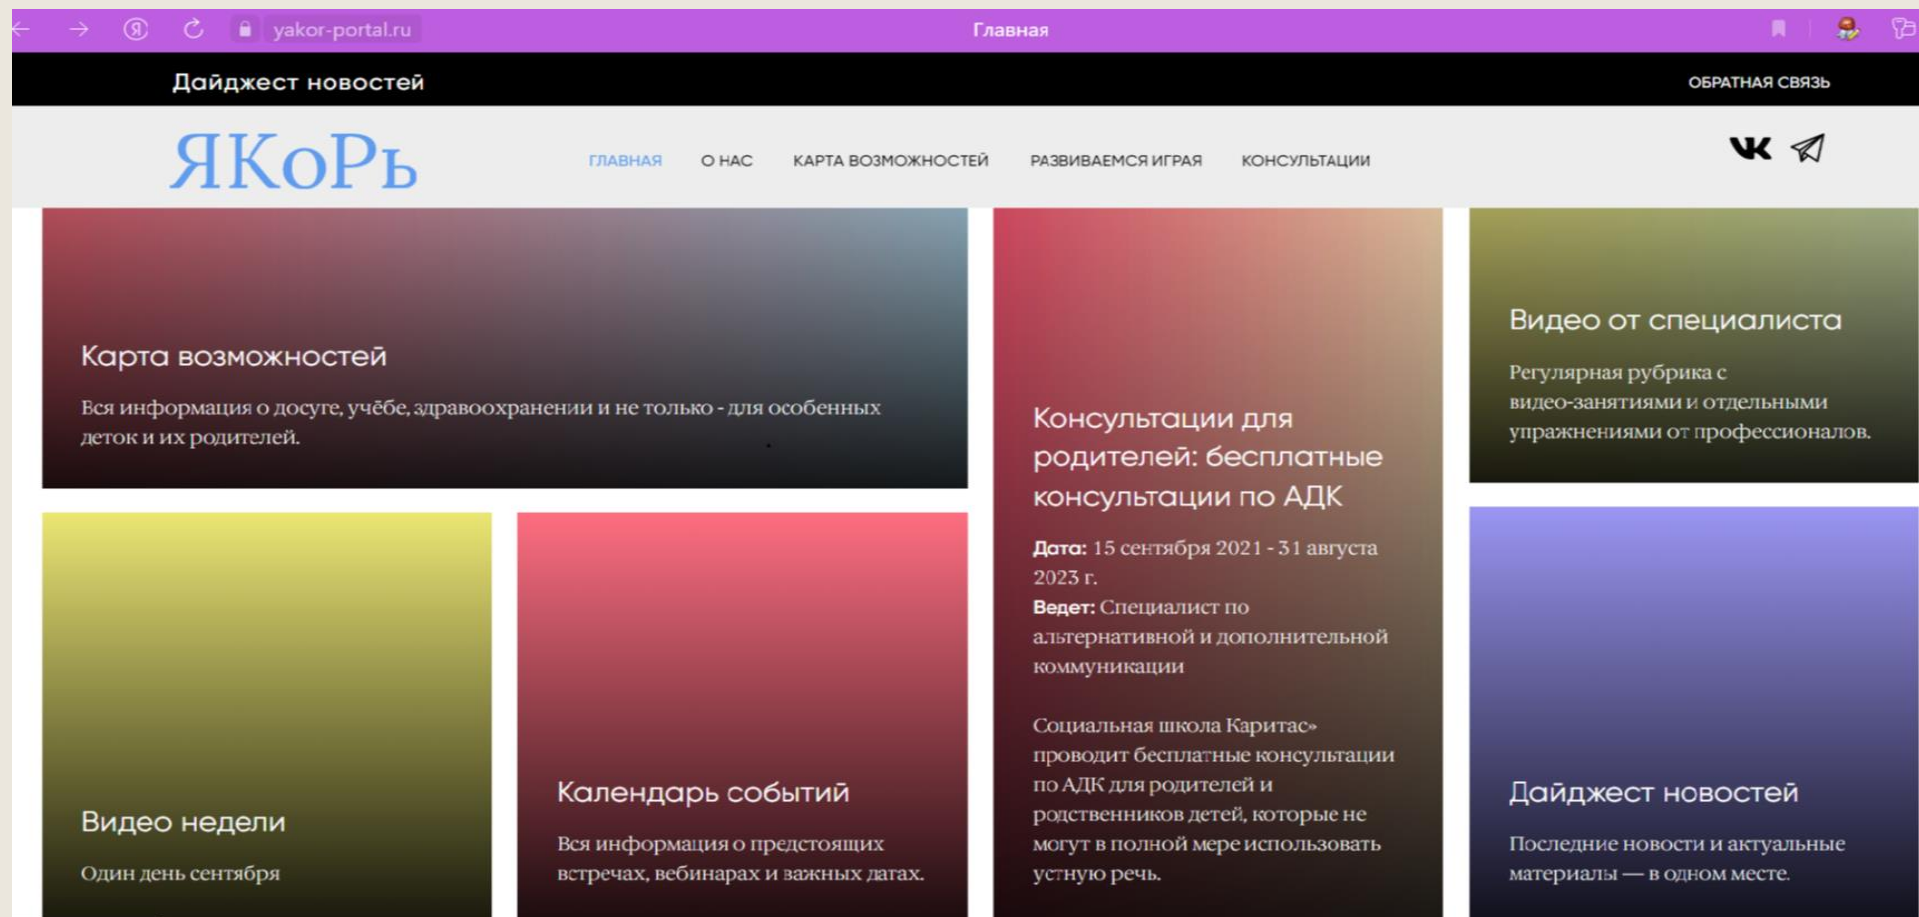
yakor-portal.ru

Главная

Дайджест новостей

ОБРАТНАЯ СВЯЗЬ

ЯКоРь

ГЛАВНАЯ

О НАС

КАРТА ВОЗМОЖНОСТЕЙ

РАЗВИВАЕМСЯ ИГРАЯ

КОНСУЛЬТАЦИИ

Карта возможностей

Вся информация о досуге, учёбе, здравоохранении и не только - для особенных деток и их родителей.

Консультации для родителей: бесплатные консультации по АДК

**Дата:** 15 сентября 2021 - 31 августа 2023 г.
**Ведет:** Специалист по альтернативной и дополнительной коммуникации

Социальная школа Каритас» проводит бесплатные консультации по АДК для родителей и родственников детей, которые не могут в полной мере использовать устную речь.

Видео от специалиста

Регулярная рубрика с видео-занятиями и отдельными упражнениями от профессионалов.

Видео недели

Один день сентября

Календарь событий

Вся информация о предстоящих встречах, вебинарах и важных датах.

Дайджест новостей

Последние новости и актуальные материалы — в одном месте.